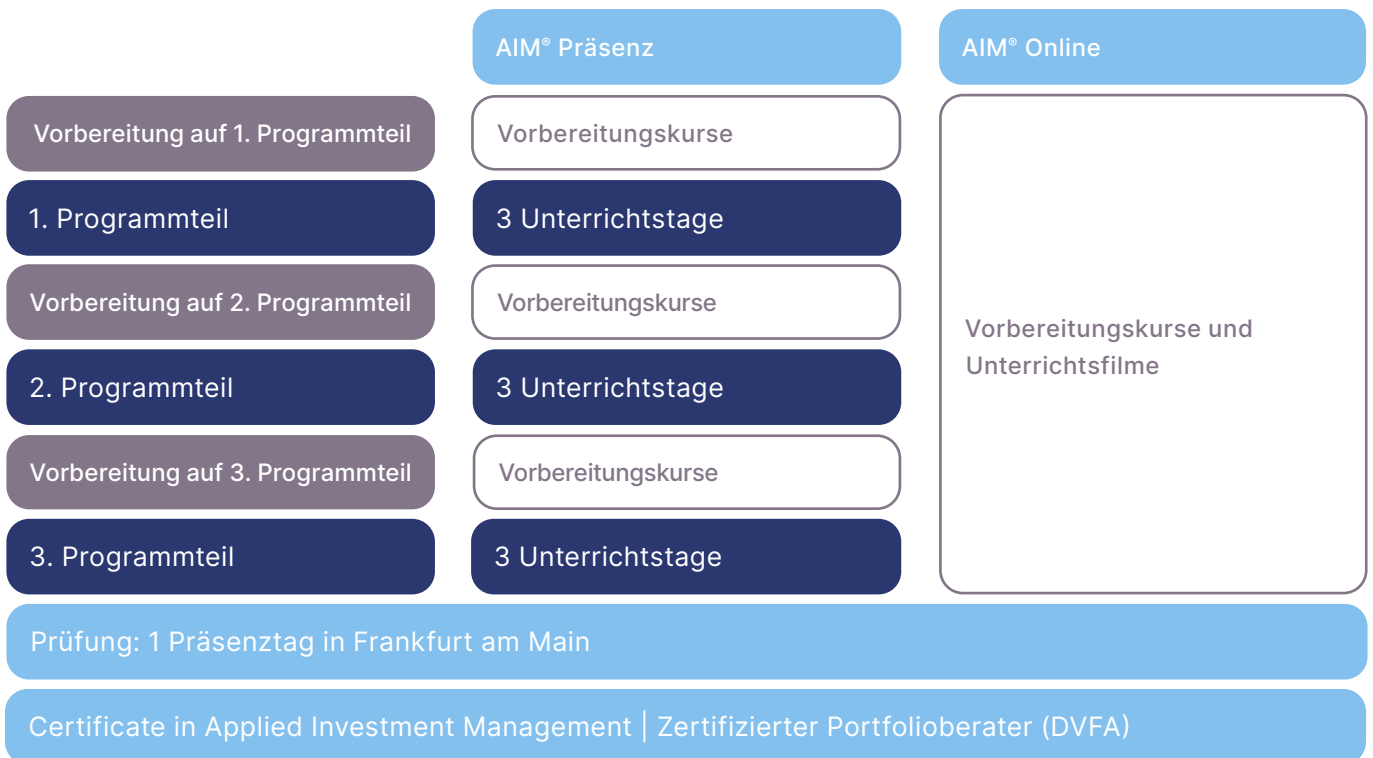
AIM® Präsenz

AIM® Online

Vorbereitung auf 1. Programmteil

Vorbereitungskurse

1. Programmteil

3 Unterrichtstage

Vorbereitung auf 2. Programmteil

Vorbereitungskurse

2. Programmteil

3 Unterrichtstage

Vorbereitung auf 3. Programmteil

Vorbereitungskurse

3. Programmteil

3 Unterrichtstage

Vorbereitungskurse und Unterrichtsfilme

Prüfung: 1 Präsenztag in Frankfurt am Main

Certificate in Applied Investment Management | Zertifizierter Portfolioberater (DVFA)